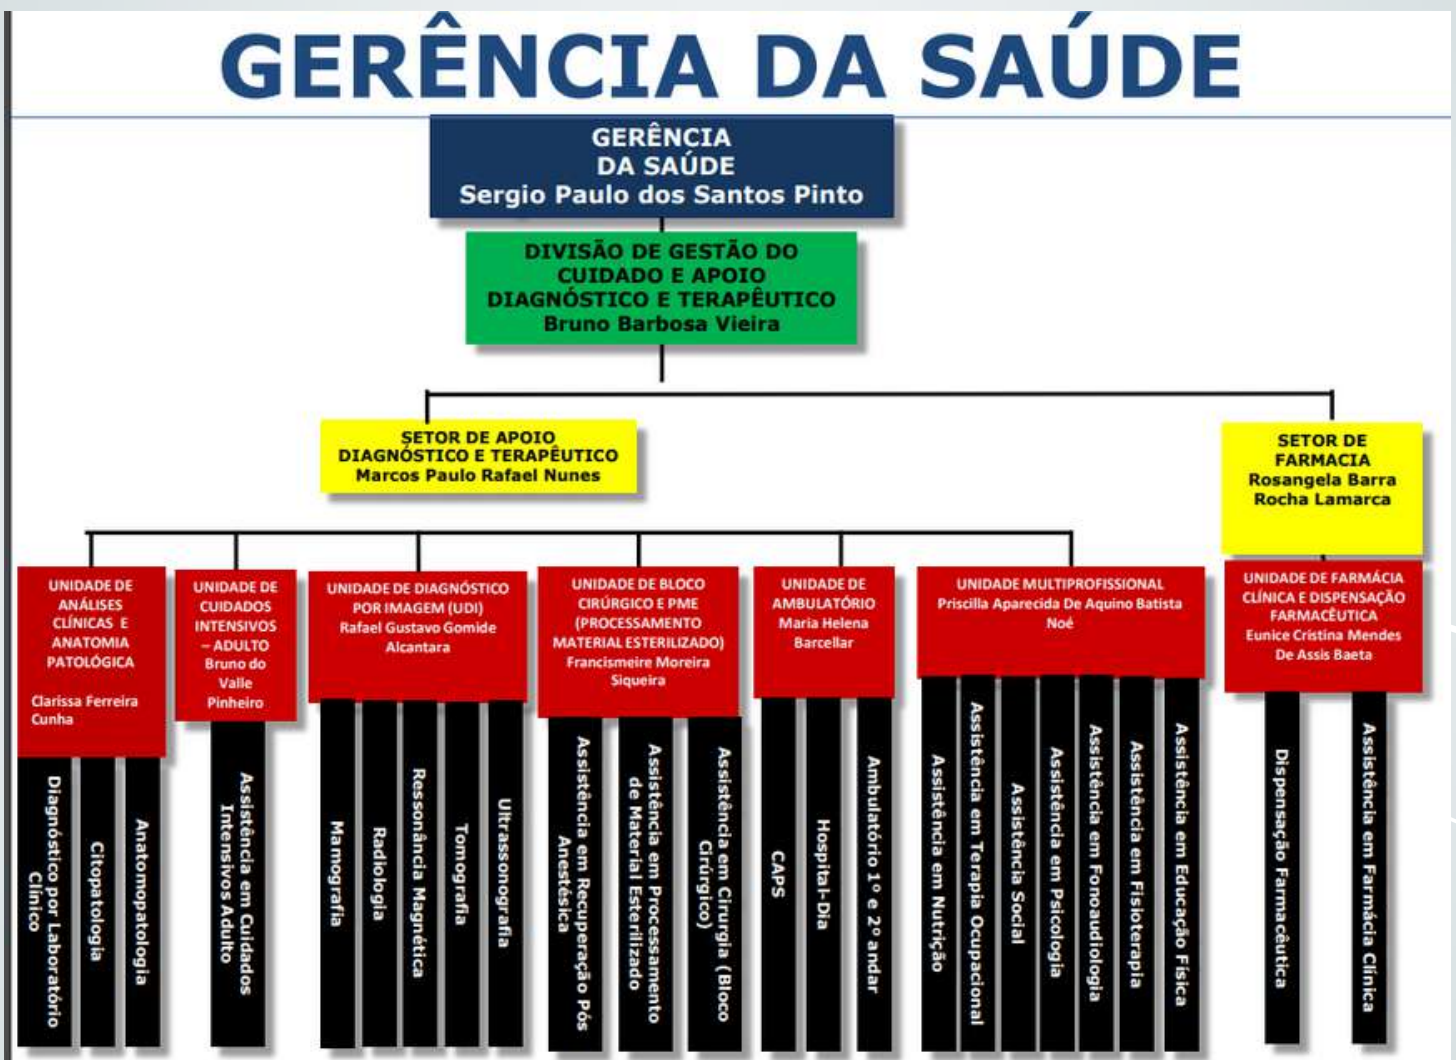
GERÊNCIA DA SAÚDE

GERÊNCIA DA SAÚDE
Sergio Paulo dos Santos Pinto

DIVISÃO DE GESTÃO DO CUIDADO E APOIO DIAGNÓSTICO E TERAPÊUTICO
Bruno Barbosa Vieira

SETOR DE APOIO DIAGNÓSTICO E TERAPÊUTICO
Marcos Paulo Rafael Nunes

SETOR DE FARMACIA
Rosangela Barra Rocha Lamarca

UNIDADE DE ANÁLISES CLÍNICAS E ANATOMIA PATOLÓGICA
Clarissa Ferreira Cunha

Diagnóstico por Laboratório Clínico
Citopatologia
Anatomopatologia

UNIDADE DE CUIDADOS INTENSIVOS – ADULTO
Bruno do Valle Pinheiro

Assistência em Cuidados Intensivos Adulto

UNIDADE DE DIAGNÓSTICO POR IMAGEM (UDI)
Rafael Gustavo Gomide Alcantara

Mamografia
Radiologia
Ressonância Magnética
Tomografia
Ultrassonografia

UNIDADE DE BLOCO CIRÚRGICO E PME (PROCESSAMENTO MATERIAL ESTERILIZADO)
Francismeire Moreira Siqueira

Assistência em Recuperação Pós Anestésica
Assistência em Processamento de Material Esterilizado
Assistência em Cirurgia (Bloco Cirúrgico)

UNIDADE DE AMBULATÓRIO
Maria Helena Barcellar

CAPS
Hospital-Dia
Ambulatório 1º e 2º andar

UNIDADE MULTIPROFISSIONAL
Priscilla Aparecida De Aquino Batista Noé

Assistência em Nutrição
Assistência em Terapia Ocupacional
Assistência Social
Assistência em Psicologia
Assistência em Fonoaudiologia
Assistência em Fisioterapia
Assistência em Educação Física

UNIDADE DE FARMÁCIA CLÍNICA E DISPENSAÇÃO FARMACÊUTICA
Eunice Cristina Mendes De Assis Baeta

Dispensação Farmacêutica
Assistência em Farmácia Clínica